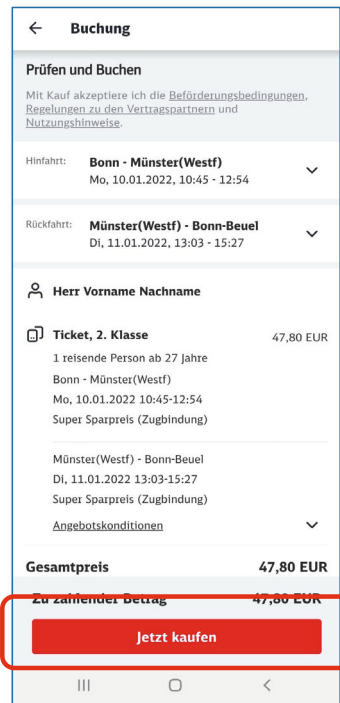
← Buchung

Prüfen und Buchen

Mit Kauf akzeptiere ich die Beförderungsbedingungen, Regelungen zu den Vertragspartnern und Nutzungshinweise.

Hinfahrt: Bonn - Münster(Westf)
Mo, 10.01.2022, 10:45 - 12:54

Rückfahrt: Münster(Westf) - Bonn-Beuel
Di, 11.01.2022, 13:03 - 15:27

Herr Vorname Nachname

Ticket, 2. Klasse 47,80 EUR
1 reisende Person ab 27 Jahre
Bonn - Münster(Westf)
Mo, 10.01.2022 10:45-12:54
Super Sparpreis (Zugbindung)

Münster(Westf) - Bonn-Beuel
Di, 11.01.2022 13:03-15:27
Super Sparpreis (Zugbindung)

Angebotskonditionen

Gesamtpreis 47,80 EUR

Zu zahlender Betrag 47,80 EUR

Jetzt kaufen